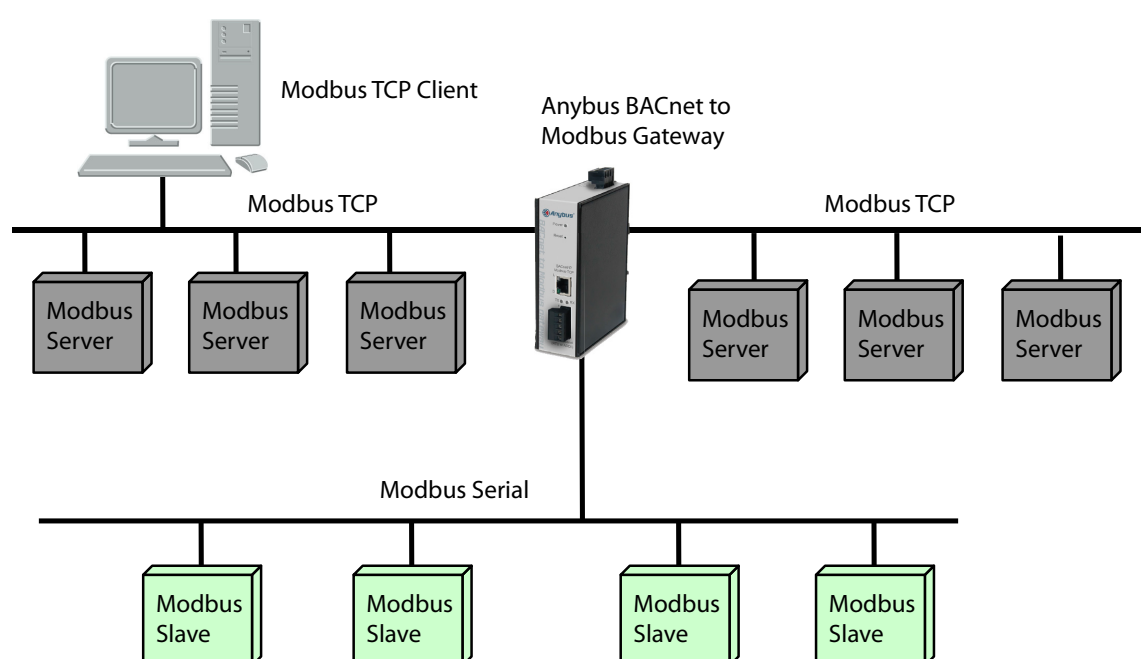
Modbus TCP Client

Anybus BACnet to Modbus Gateway

Modbus TCP

Modbus TCP

Modbus Server

Modbus Server

Modbus Server

Anybus

Modbus Server

Modbus Server

Modbus Server

Modbus Serial

Modbus Slave

Modbus Slave

Modbus Slave

Modbus Slave